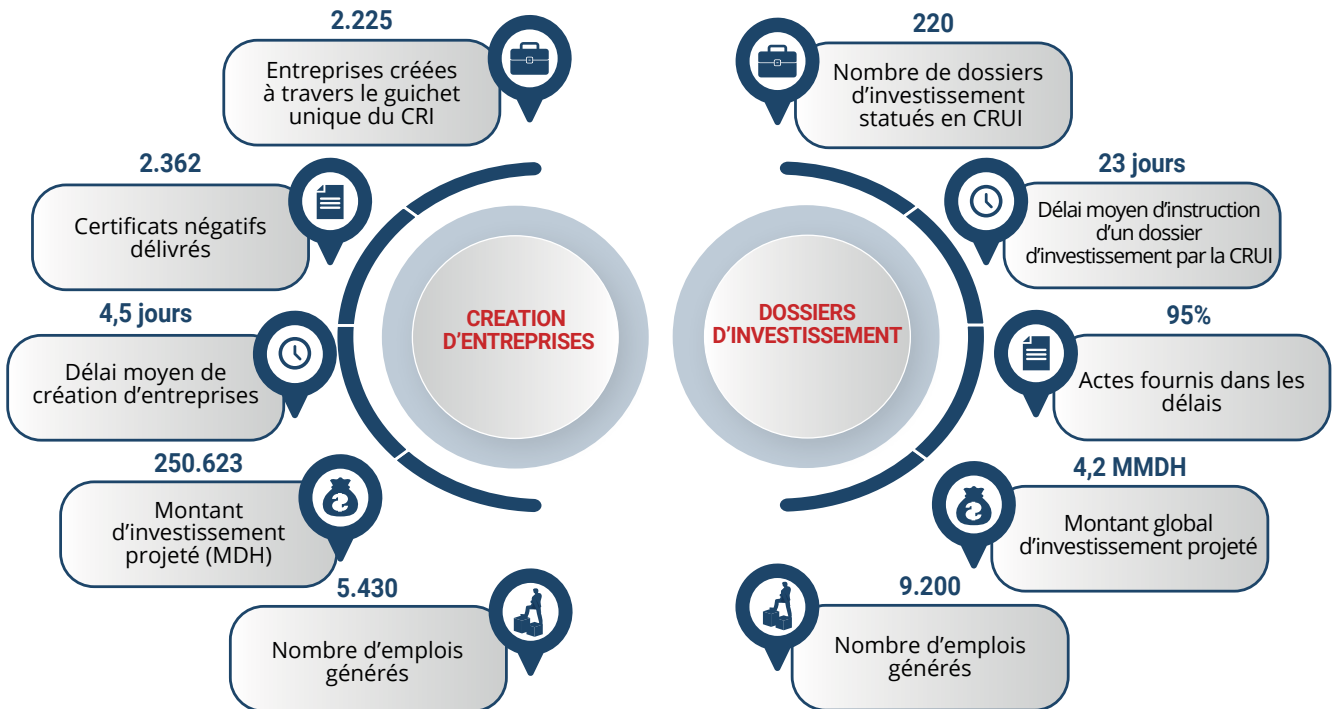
2.225
Entreprises créées à travers le guichet unique du CRI

2.362
Certificats négatifs délivrés

4,5 jours
Délai moyen de création d'entreprises

250.623
Montant d'investissement projeté (MDH)

5.430
Nombre d'emplois générés

CREATION D'ENTREPRISES

DOSSIERS D'INVESTISSEMENT

220
Nombre de dossiers d'investissement statués en CRUI

23 jours
Délai moyen d'instruction d'un dossier d'investissement par la CRUI

95%
Actes fournis dans les délais

4,2 MMDH
Montant global d'investissement projeté

9.200
Nombre d'emplois générés